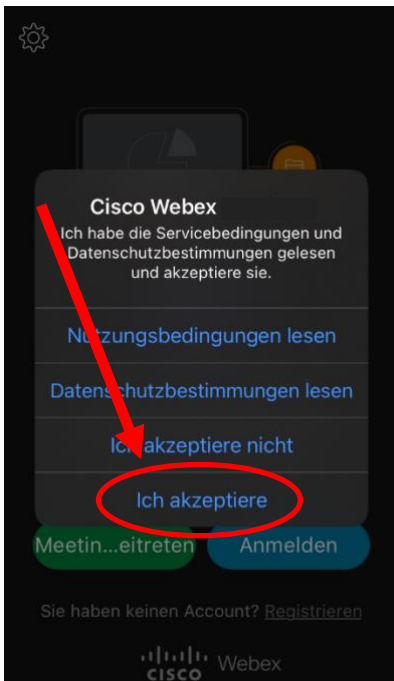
Cisco Webex
Ich habe die Servicebedingungen und Datenschutzbestimmungen gelesen und akzeptiere sie.

Nutzungsbedingungen lesen

Datenschutzbestimmungen lesen

Ich akzeptiere nicht

Ich akzeptiere

Meetin...eitreten

Anmelden

Sie haben keinen Account? Registrieren

cisco Webex